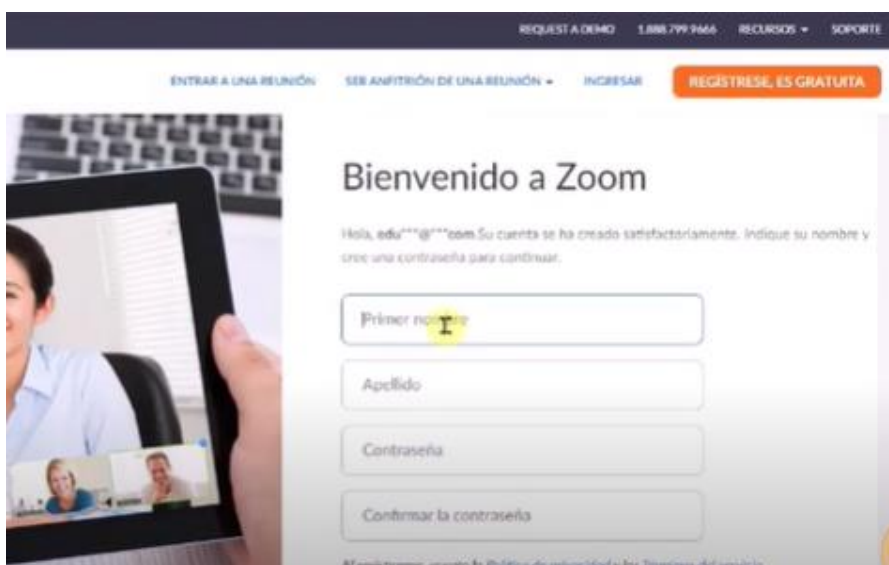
REQUEST A DEMO 1.888.799.9666 RECURSOS ▾ SOPORTE

ENTRAR A UNA REUNIÓN SER ANFITRIÓN DE UNA REUNIÓN ▾ INGRESAR REGÍSTRESE, ES GRATUITA

Bienvenido a Zoom

Hola, edu***@***com.Su cuenta se ha creado satisfactoriamente. Indique su nombre y cree una contraseña para continuar.

Primer nombre

Apellido

Contraseña

Confirmar la contraseña

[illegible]